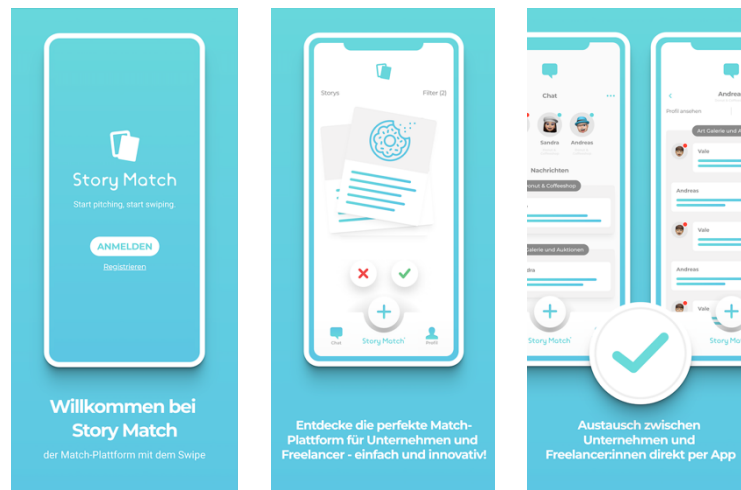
Story Match

Start pitching, start swiping.

ANMELDEN

Registrieren

Willkommen bei Story Match

der Match-Plattform mit dem Swipe

Storys

Filter (2)

Chat

Story Match

Profil

Entdecke die perfekte Match-Plattform für Unternehmen und Freelancer - einfach und innovativ!

Chat

Sandro

Andreas

Nachrichten

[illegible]onut & Coffeeshop

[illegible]alerie und Auktionen

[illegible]dra

Story Match

Andrea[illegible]

Profil ansehen

Art Galerie und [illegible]

Vale

Andreas

Vale

Andreas

Vale

Story Ma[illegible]

Austausch zwischen Unternehmen und Freelancer:innen direkt per App